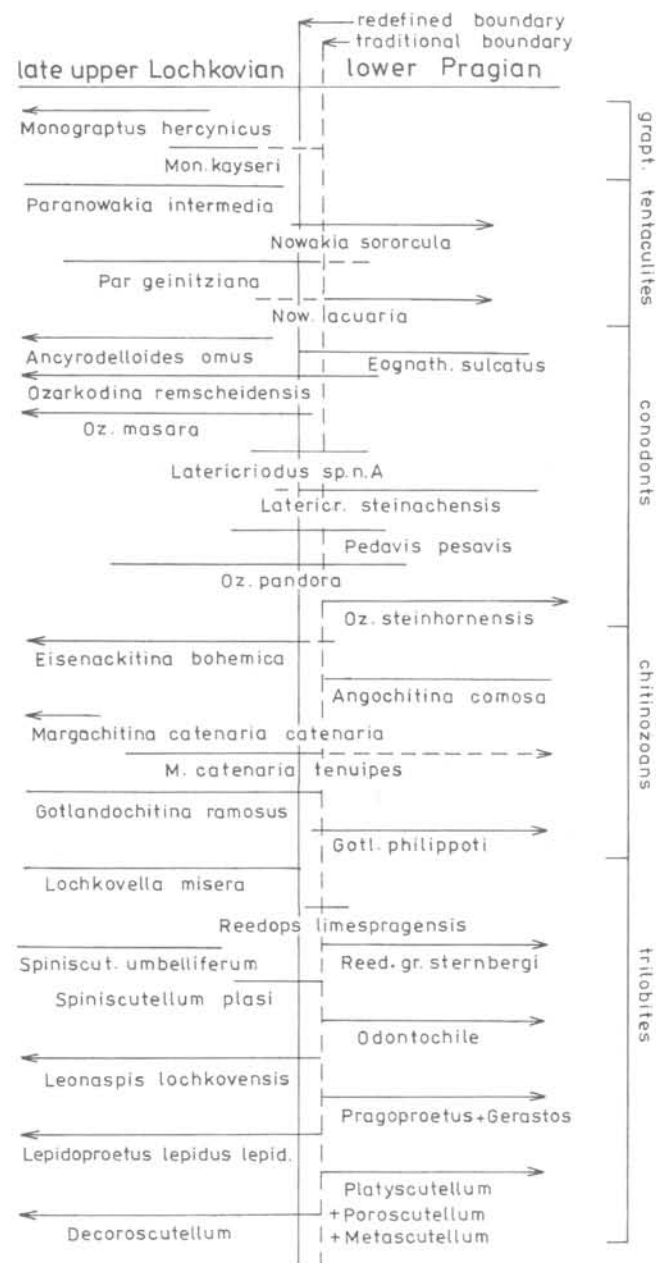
redefined boundary
traditional boundary

late upper Lochkovian | lower Pragian

Monograptus hercynicus
Mon. kayseri
Paranowakia intermedia
Nowakia sororcula
Par geinitziana
Now. lacuaria
Ancyrodelloides omus
Eognath. sulcatus
Ozarkodina remscheidensis
Oz. masara
Latericriodus sp.n.A
Latericr. steinachensis
Pedavis pesavis
Oz. pandora
Oz. steinhornensis
Eisenackitina bohemica
Angochitina comosa
Margachitina catenaria catenaria
M. catenaria tenuipes
Gotlandochitina ramosus
Gotl. philippoti
Lochkovella misera
Reedops limespragensis
Spiniscut. umbelliferum
Reed. gr. sternbergi
Spiniscutellum plasi
Odontochile
Leonaspis lochkovensis
Pragoproetus+Gerastos
Lepidoproetus lepidus lepid.
Platyscutellum
+Poroscutellum
+Metascutellum
Decoroscutellum

grapt.
tentaculites
conodonts
chitinozoans
trilobites